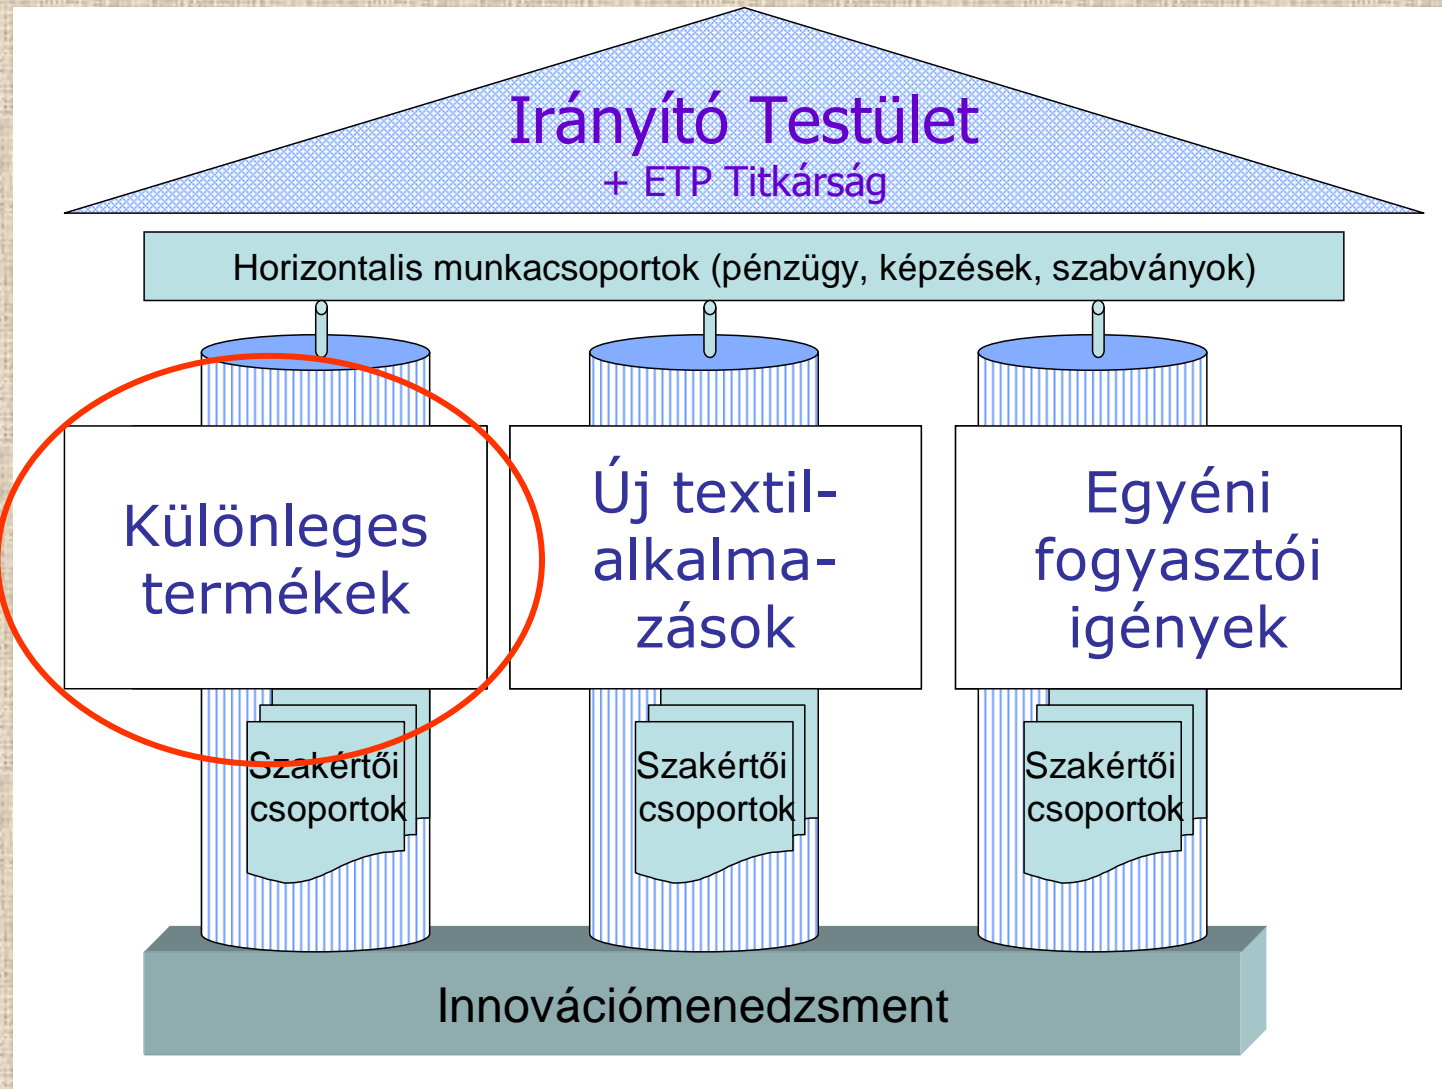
Irányító Testület
+ ETP Titkárság

Horizontalis munkacsoportok (pénzügy, képzések, szabványok)

Különleges termékek

Új textil-alkalma-zások

Egyéni fogyasztói igények

Szakértői csoportok

Szakértői csoportok

Szakértői csoportok

Innovációmenedzsment